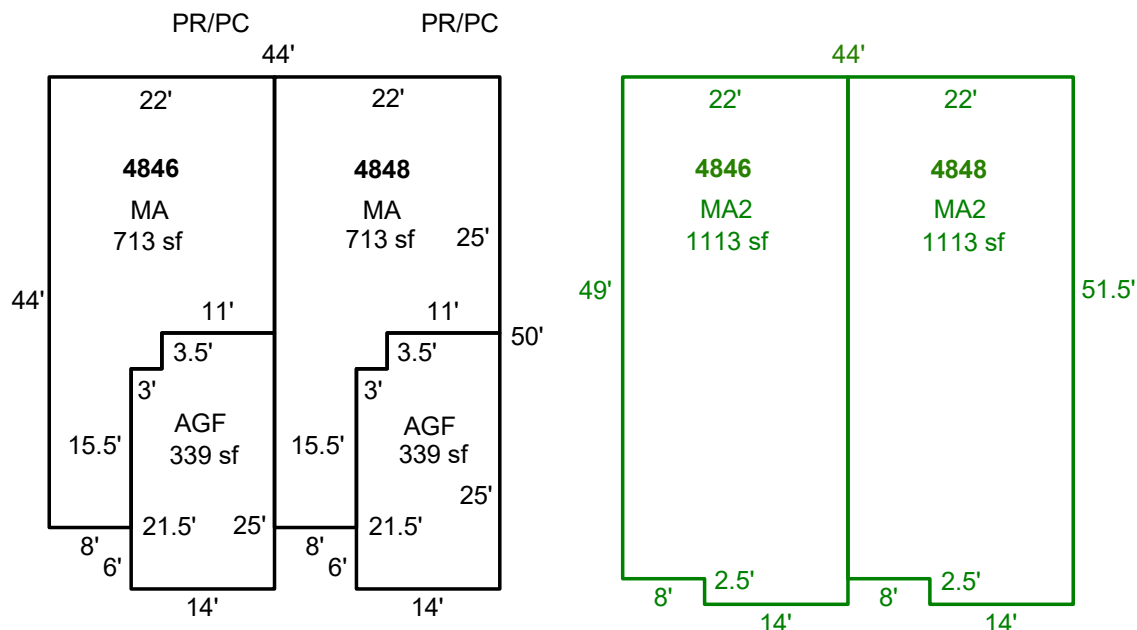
PR/PC PR/PC

44'

22'

4846
MA
713 sf

22'

4848
MA
713 sf

25'

44'

11'

11'

50'

3.5'

3'

3.5'

3'

15.5'

AGF
339 sf

15.5'

AGF
339 sf

25'

8'

21.5'

25'

8'

21.5'

6'

6'

14'

14'

44'

22'

22'

4846
MA2
1113 sf

4848
MA2
1113 sf

49'

51.5'

2.5'

2.5'

8'

8'

14'

14'